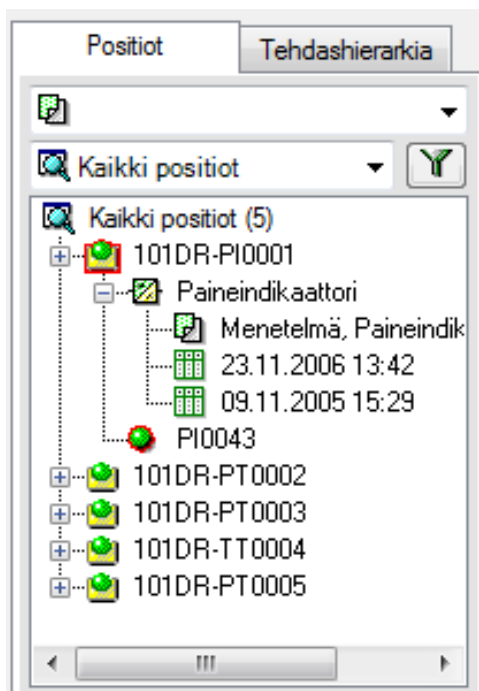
Positiot | Tehdashierarkia

Kaikki positiot

Kaikki positiot (5)
101DR-PI0001
Paineindikaattori
Menetelmä, Paineindik
23.11.2006 13:42
09.11.2005 15:29
PI0043
101DR-PT0002
101DR-PT0003
101DR-TT0004
101DR-PT0005